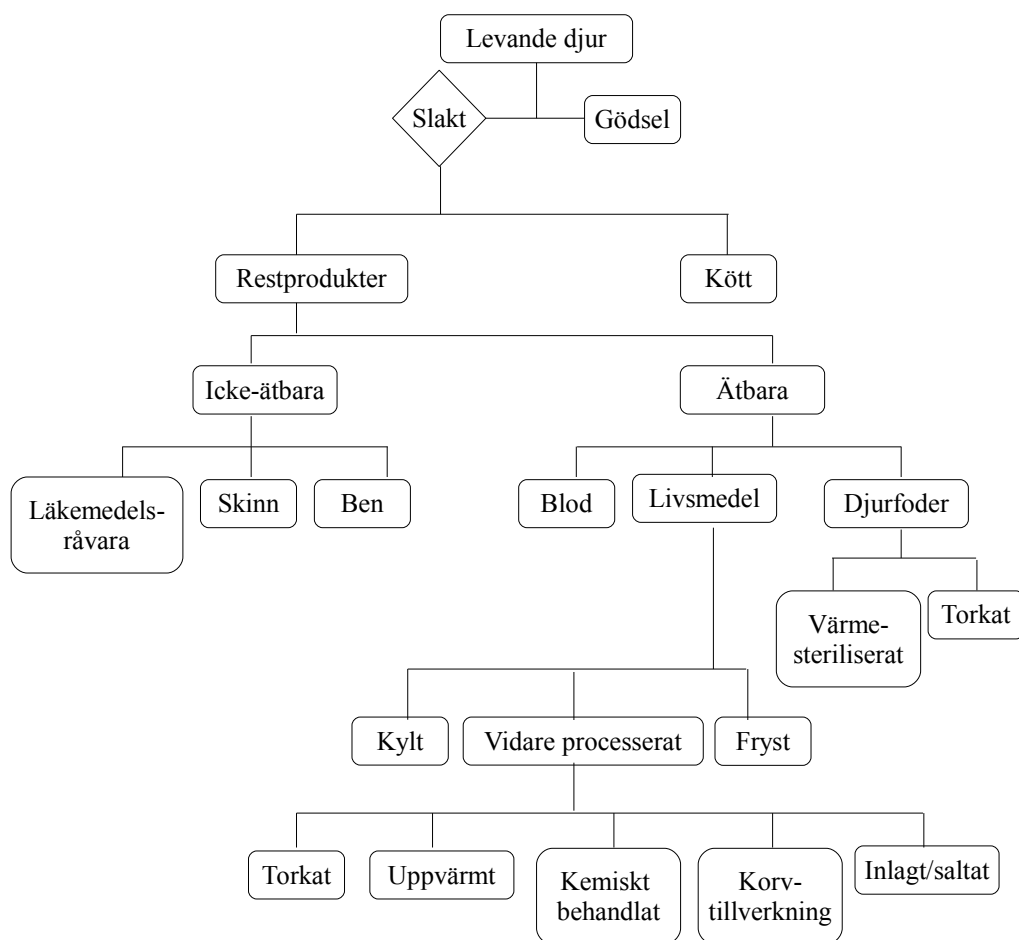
Levande djur

Slakt

Gödsel

Restprodukter

Kött

Icke-ätbara

Ätbara

Läkemedelsråvara

Skinn

Ben

Blod

Livsmedel

Djurfoder

Värmesteriliserat

Torkat

Kylt

Vidare processerat

Fryst

Torkat

Uppvärmt

Kemiskt behandlat

Korvtillverkning

Inlagt/saltat